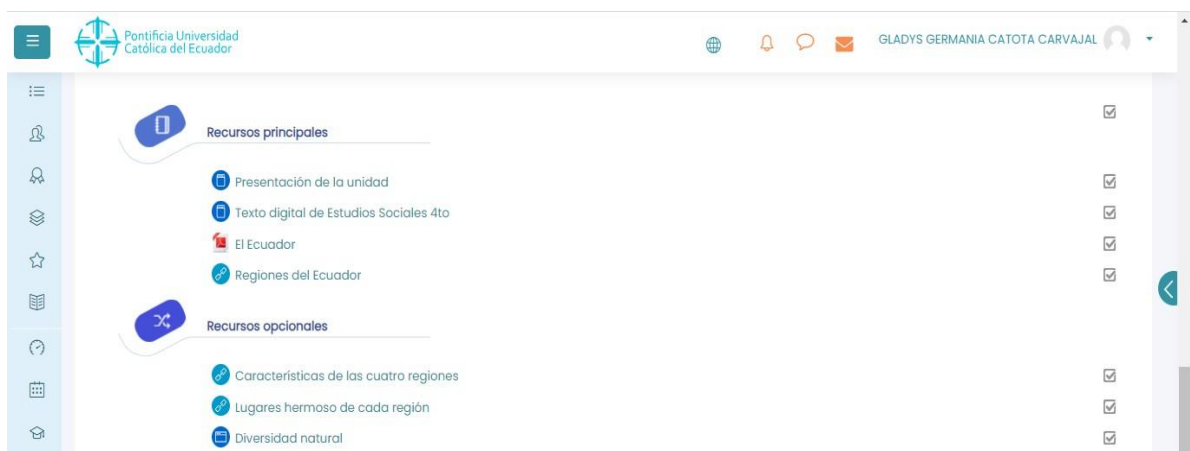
Pontificia Universidad Católica del Ecuador

GLADYS GERMANIA CATOTA CARVAJAL

Recursos principales

Presentación de la unidad

Texto digital de Estudios Sociales 4to

El Ecuador

Regiones del Ecuador

Recursos opcionales

Características de las cuatro regiones

Lugares hermoso de cada región

Diversidad natural